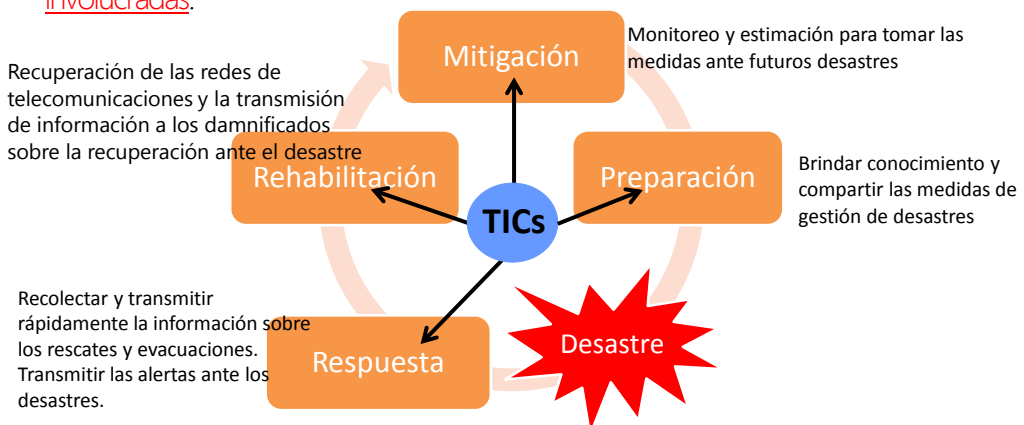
involucradas.

Mitigación

Monitoreo y estimación para tomar las medidas ante futuros desastres

Recuperación de las redes de telecomunicaciones y la transmisión de información a los damnificados sobre la recuperación ante el desastre

Rehabilitación

TICs

Preparación

Brindar conocimiento y compartir las medidas de gestión de desastres

Recolectar y transmitir rápidamente la información sobre los rescates y evacuaciones. Transmitir las alertas ante los desastres.

Respuesta

Desastre